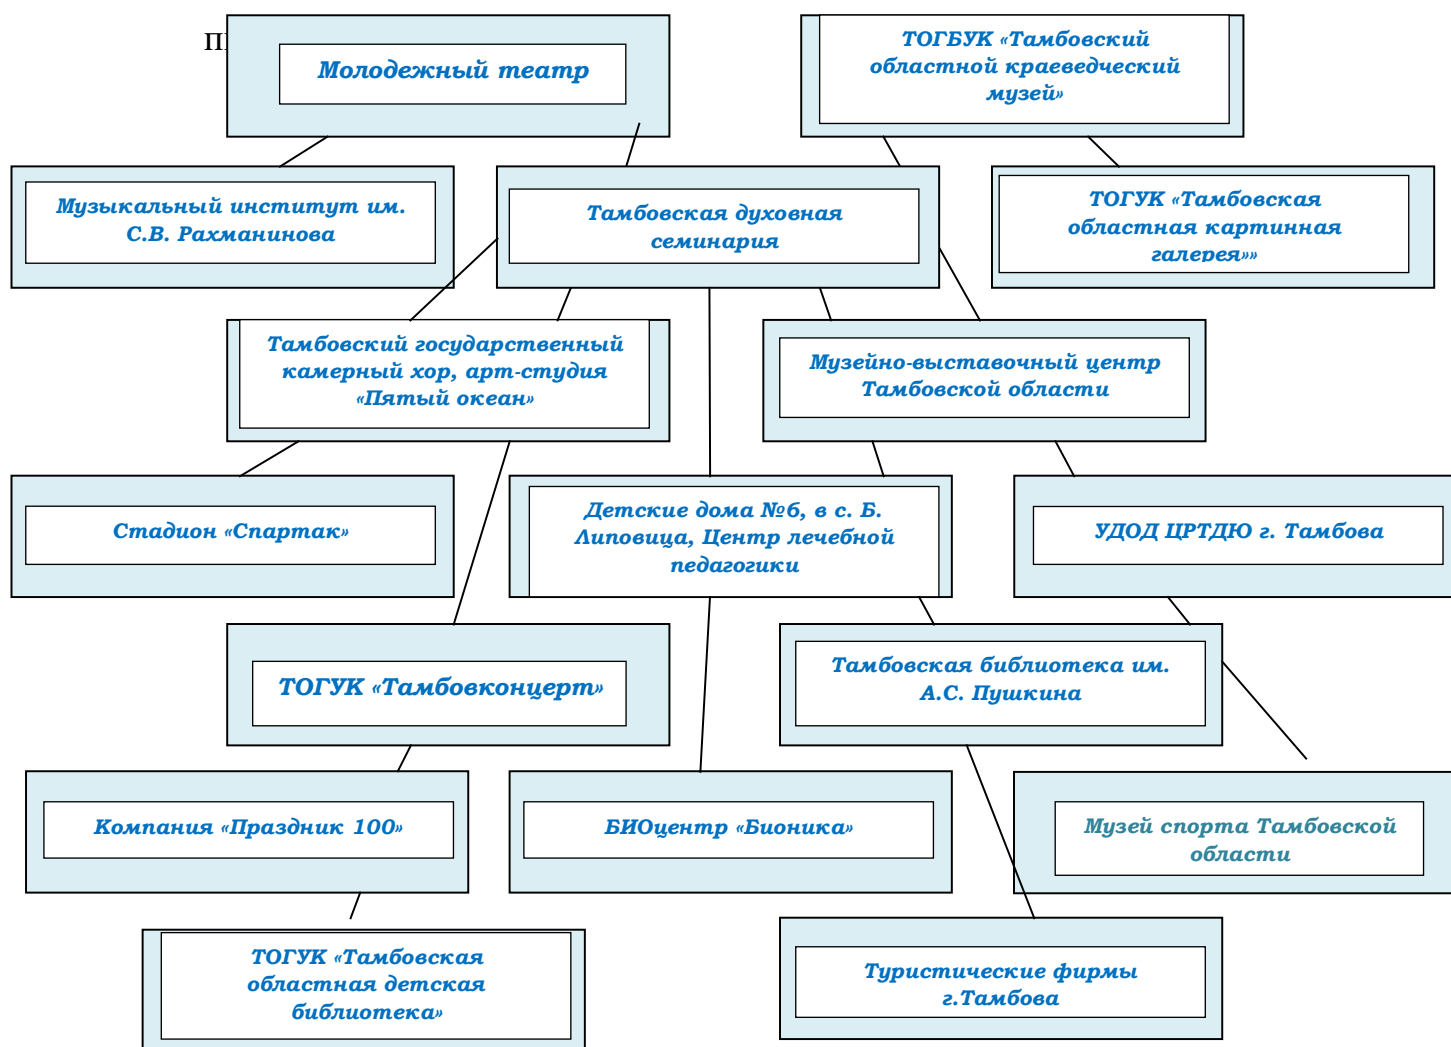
Молодежный театр

ТОГБУК «Тамбовский областной краеведческий музей»

Музыкальный институт им. С.В. Рахманинова

Тамбовская духовная семинария

ТОГУК «Тамбовская областная картинная галерея»»

Тамбовский государственный камерный хор, арт-студия «Пятый океан»

Музейно-выставочный центр Тамбовской области

Стадион «Спартак»

Детские дома №6, в с. Б. Липовица, Центр лечебной педагогики

УДОД ЦРТДЮ г. Тамбова

ТОГУК «Тамбовконцерт»

Тамбовская библиотека им. А.С. Пушкина

Компания «Праздник 100»

БИОцентр «Бионика»

Музей спорта Тамбовской области

ТОГУК «Тамбовская областная детская библиотека»

Туристические фирмы г.Тамбова